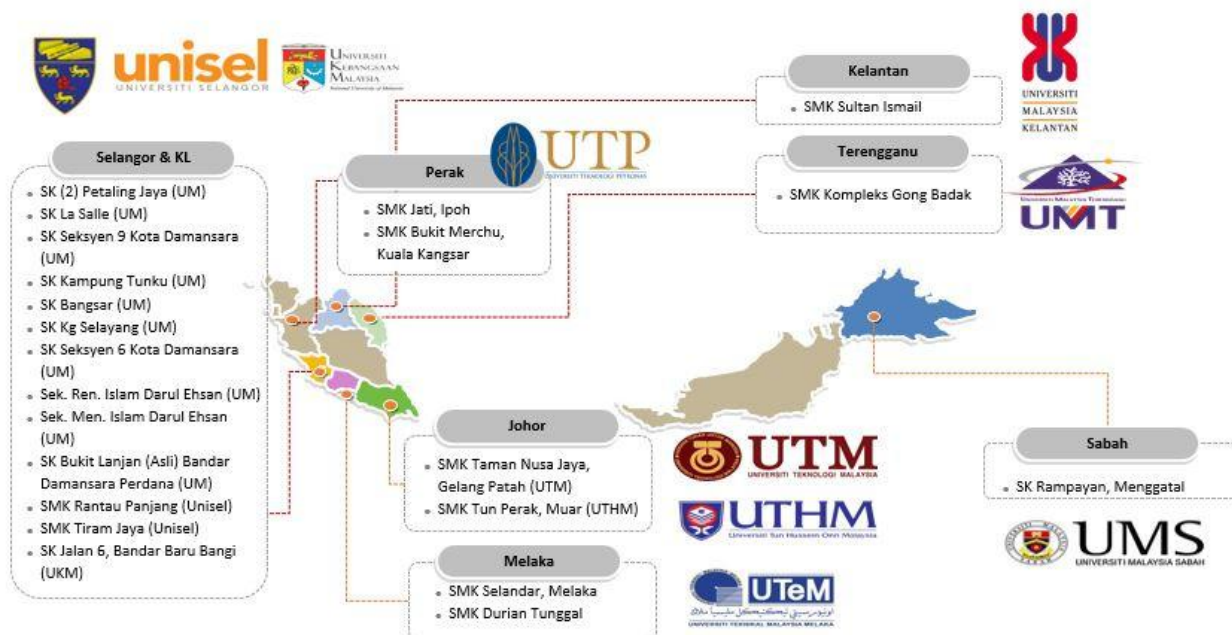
unisel
UNIVERSITI SELANGOR

UNIVERSITI KEBANGSAAN MALAYSIA
National University of Malaysia

Kelantan
SMK Sultan Ismail

UNIVERSITI MALAYSIA KELANTAN

UTP
UNIVERSITI TEKNOLOGI PETRONAS

Terengganu
SMK Kompleks Gong Badak

UNIVERSITI MALAYSIA TERENGGANU
UMT

Selangor & KL
SK (2) Petaling Jaya (UM)
SK La Salle (UM)
SK Seksyen 9 Kota Damansara (UM)
SK Kampung Tunku (UM)
SK Bangsar (UM)
SK Kg Selayang (UM)
SK Seksyen 6 Kota Damansara (UM)
Sek. Ren. Islam Darul Ehsan (UM)
Sek. Men. Islam Darul Ehsan (UM)
SK Bukit Lanjan (Asli) Bandar Damansara Perdana (UM)
SMK Rantau Panjang (Unisel)
SMK Tiram Jaya (Unisel)
SK Jalan 6, Bandar Baru Bangi (UKM)

Perak
SMK Jati, Ipoh
SMK Bukit Merchu, Kuala Kangsar

Johor
SMK Taman Nusa Jaya, Gelang Patah (UTM)
SMK Tun Perak, Muar (UTHM)

UTM
UNIVERSITI TEKNOLOGI MALAYSIA

UTHM
Universiti Tun Hussein Onn Malaysia

Melaka
SMK Selandar, Melaka
SMK Durian Tunggal

UTeM
UNIVERSITI TEKNIKAL MALAYSIA MELAKA

Sabah
SK Rampayan, Menggatal

UMS
UNIVERSITI MALAYSIA SABAH